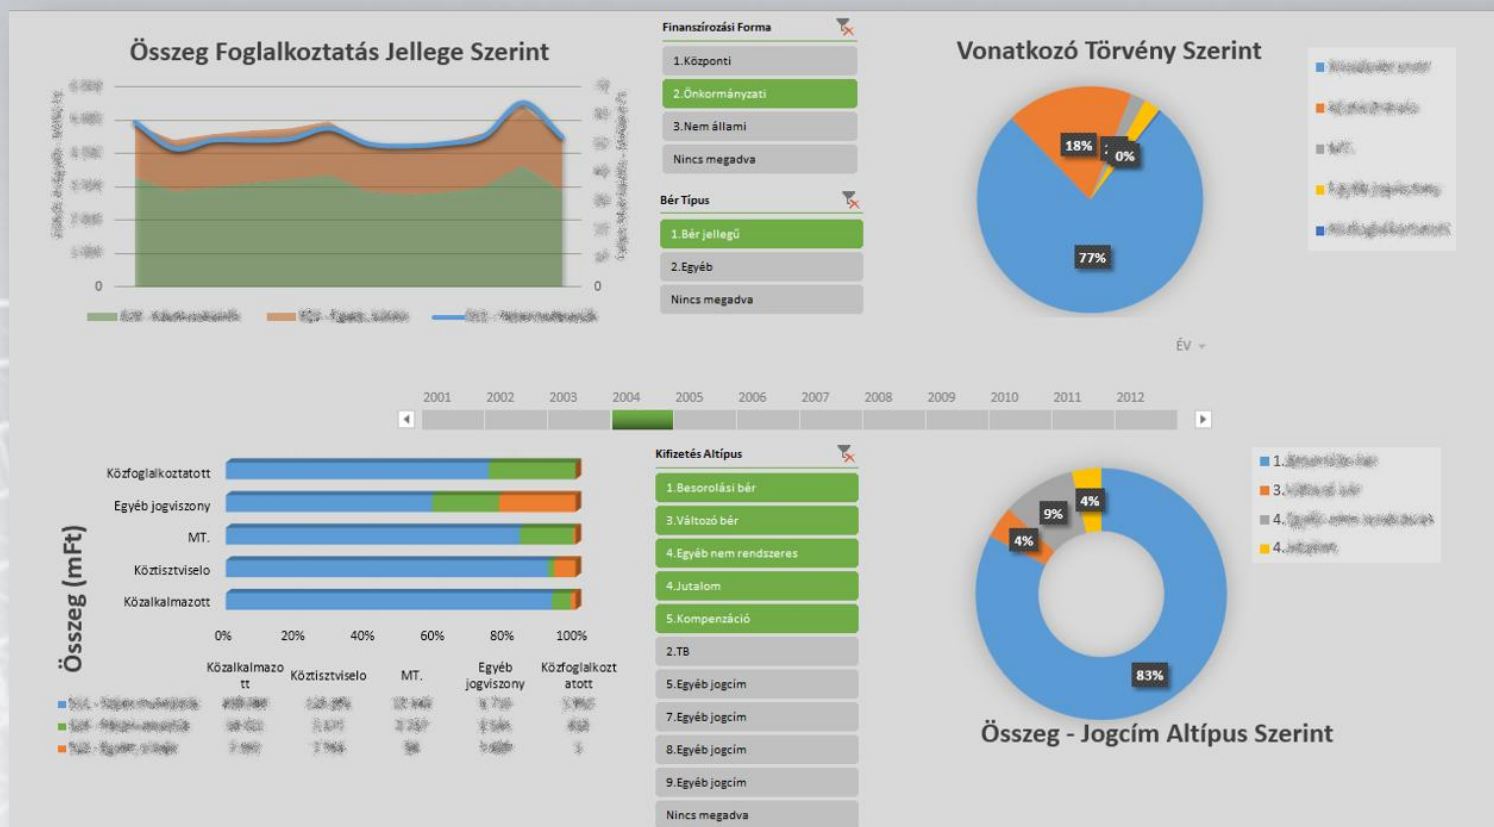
Összeg Foglalkoztatás Jellege Szerint

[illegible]
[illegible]
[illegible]
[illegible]
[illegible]
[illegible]
0

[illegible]
0

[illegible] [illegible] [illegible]

Finanszírozási Forma
1.Központi
2.Önkormányzati
3.Nem állami
Nincs megadva

Bér Típus
1.Bér jellegű
2.Egyéb
Nincs megadva

Vonatkozó Törvény Szerint

18%
0%
77%

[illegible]
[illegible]
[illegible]
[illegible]
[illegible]

ÉV

2001 2002 2003 2004 2005 2006 2007 2008 2009 2010 2011 2012

Közfoglalkoztatott
Egyéb jogviszony
MT.
Köztisztviselo
Közalkalmazott

Összeg (mFt)

0% 20% 40% 60% 80% 100%

| | Közalkalmazott | Köztisztviselo | MT. | Egyéb jogviszony | Közfoglalkoztatott |
|---|---|---|---|---|---|
| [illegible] | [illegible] | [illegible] | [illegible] | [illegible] | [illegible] |
| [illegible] | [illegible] | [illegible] | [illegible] | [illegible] | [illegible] |
| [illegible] | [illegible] | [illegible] | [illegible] | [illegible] | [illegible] |

Kifizetés Altípus
1.Besorolási bér
3.Változó bér
4.Egyéb nem rendszeres
4.Jutalom
5.Kompenzáció
2.TB
5.Egyéb jogcím
7.Egyéb jogcím
8.Egyéb jogcím
9.Egyéb jogcím
Nincs megadva

4%
9%
4%
83%

1.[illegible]
3.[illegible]
4.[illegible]
4.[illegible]

Összeg - Jogcím Altípus Szerint